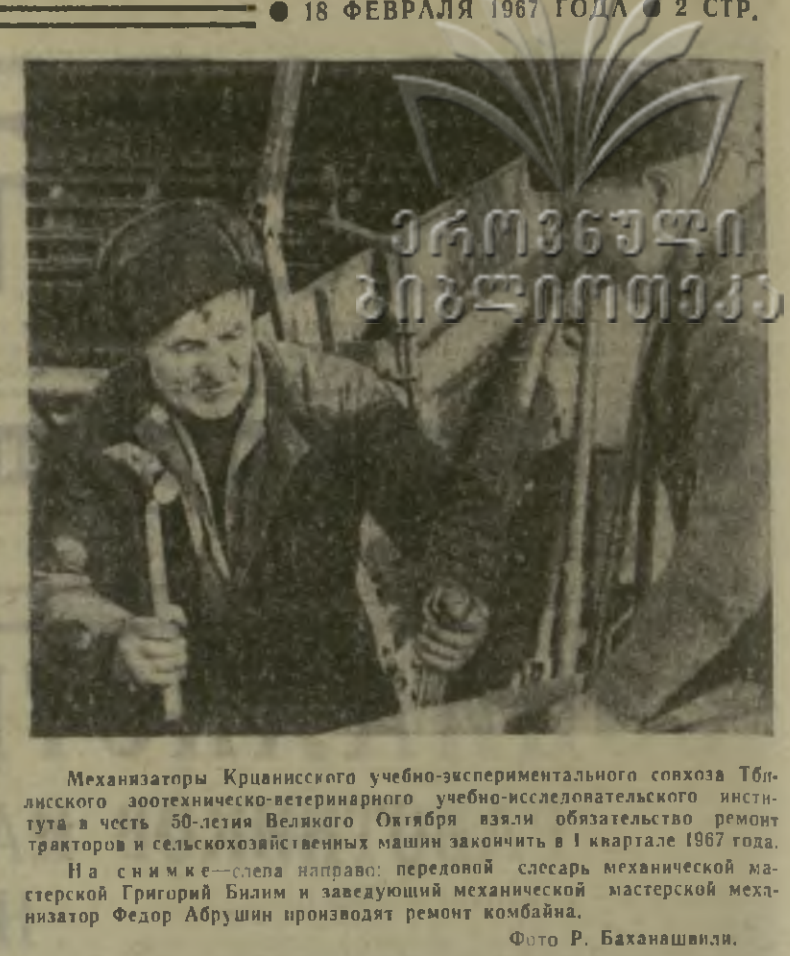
● 18 ФЕВРАЛЯ 1967 ГОДА ● 2 СТР.

ეროვნული ბიბლიოთეკა

Механизаторы Крцанисского учебно-экспериментального совхоза Тбилисского зоотехническо-ветеринарного учебно-исследовательского института в честь 50-летия Великого Октября взяли обязательство ремонт тракторов и сельскохозяйственных машин закончить в I квартале 1967 года.

На снимке—слева направо: передовой слесарь механической мастерской Григорий Билим и заведующий механической мастерской механизатор Федор Абрушин производят ремонт комбайна.

Фото Р. Баханашвили.